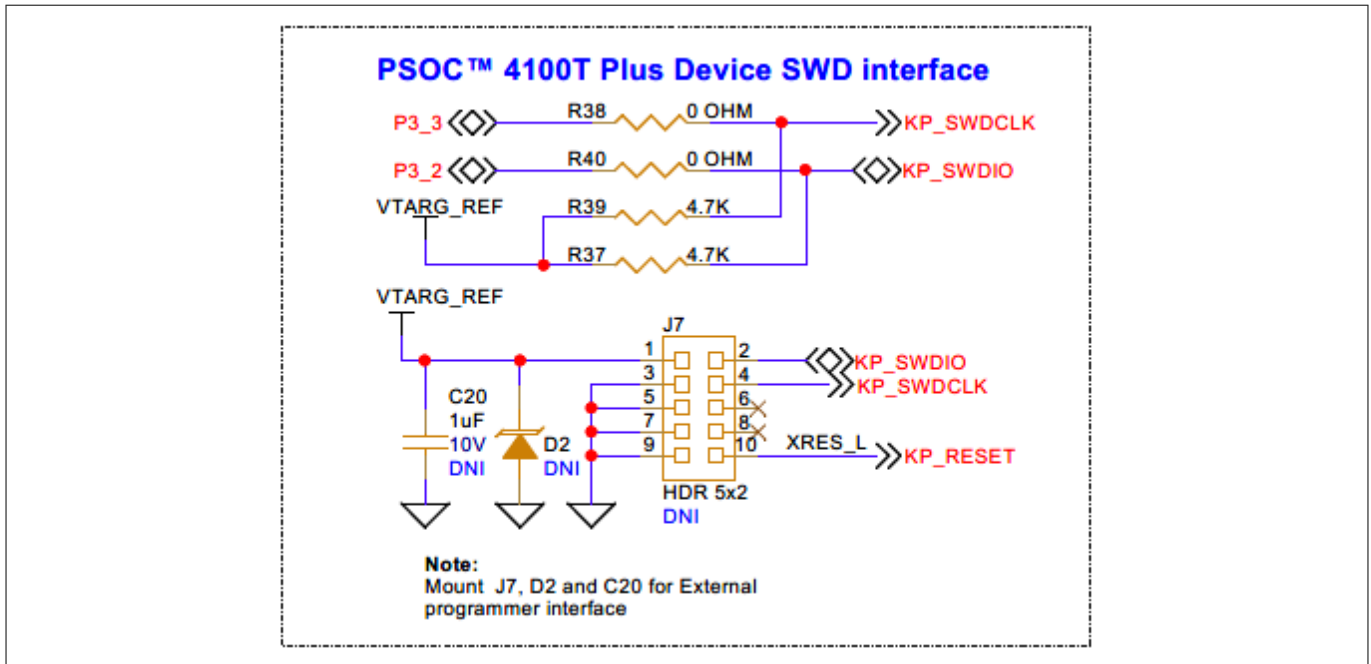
PSOC™ 4100T Plus Device SWD interface

P3_3
R38
0 OHM
KP_SWDCLK
P3_2
R40
0 OHM
KP_SWDIO
VTARG_REF
R39
4.7K
R37
4.7K

VTARG_REF
J7
1
2
KP_SWDIO
3
4
KP_SWDCLK
5
6
7
8
9
10
XRES_L
KP_RESET
C20
1uF
10V
DNI
D2
DNI
HDR 5x2
DNI

Note:
Mount J7, D2 and C20 for External programmer interface